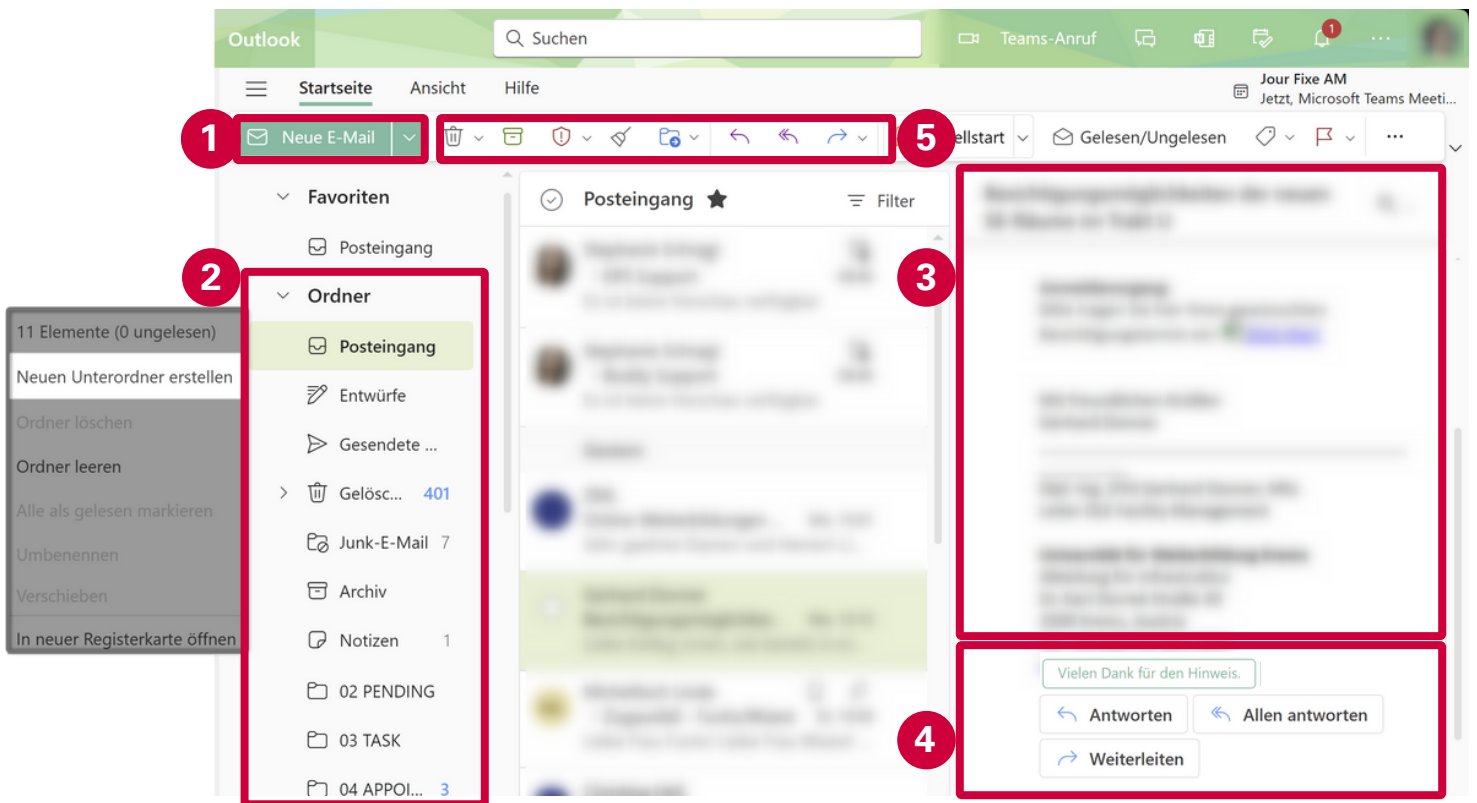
Outlook

Suchen

Teams-Anruf

1

Startseite Ansicht Hilfe

Jour Fixe AM
Jetzt, Microsoft Teams Meeti...

1 Neue E-Mail

5 ellstart

Gelesen/Ungelesen

...

Favoriten

Posteingang

2

Ordner

Posteingang

Entwürfe

Gesendete ...

Gelösc... 401

Junk-E-Mail 7

Archiv

Notizen 1

02 PENDING

03 TASK

04 APPOI... 3

11 Elemente (0 ungelesen)

Neuen Unterordner erstellen

Ordner löschen

Ordner leeren

Alle als gelesen markieren

Umbenennen

Verschieben

In neuer Registerkarte öffnen

Posteingang

Filter

3

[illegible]

Vielen Dank für den Hinweis.

Antworten

Allen antworten

Weiterleiten

4